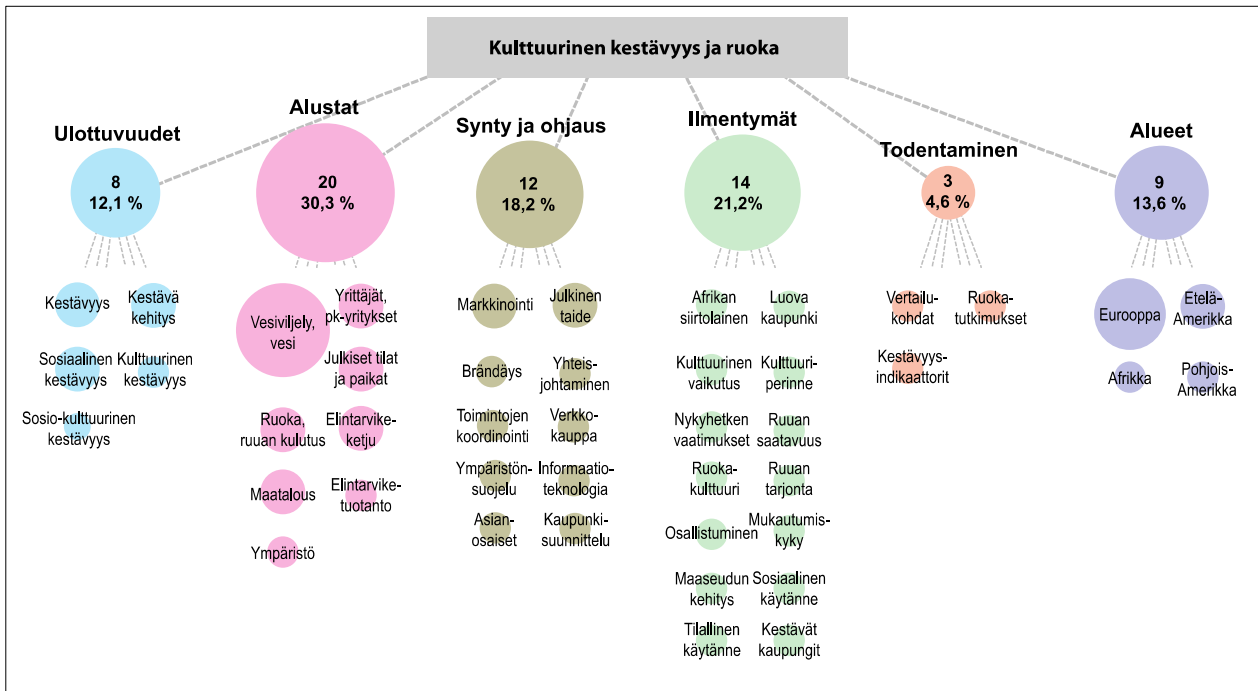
Kulttuurinen kestävyys ja ruoka

Ulottuvuudet
8
12,1 %

Kestävyys
Kestävä kehitys
Sosiaalinen kestävyys
Kulttuurinen kestävyys
Sosio-kulttuurinen kestävyys

Alustat
20
30,3 %

Vesiviljely, vesi
Yrittäjät, pk-yritykset
Julkiset tilat ja paikat
Ruoka, ruuan kulutus
Elintarvikeketju
Maatalous
Elintarviketuotanto
Ympäristö

Synty ja ohjaus
12
18,2 %

Markkinointi
Julkinen taide
Brändäys
Yhteisjohtaminen
Toimintojen koordinointi
Verkkokauppa
Ympäristönsuojelu
Informaatioteknologia
Asianosaiset
Kaupunkisuunnittelu

Ilmentymät
14
21,2%

Afrikan siirtolainen
Luova kaupunki
Kulttuurinen vaikutus
Kulttuuriperinne
Nykyhetken vaatimukset
Ruuan saatavuus
Ruokakulttuuri
Ruuan tarjonta
Osallistuminen
Mukautumiskyky
Maaseudun kehitys
Sosiaalinen käytänne
Tilallinen käytänne
Kestävät kaupungit

Todentaminen
3
4,6 %

Vertailukohdat
Ruokatutkimukset
Kestävyysindikaattorit

Alueet
9
13,6 %

Eurooppa
Etelä-Amerikka
Afrikka
Pohjois-Amerikka